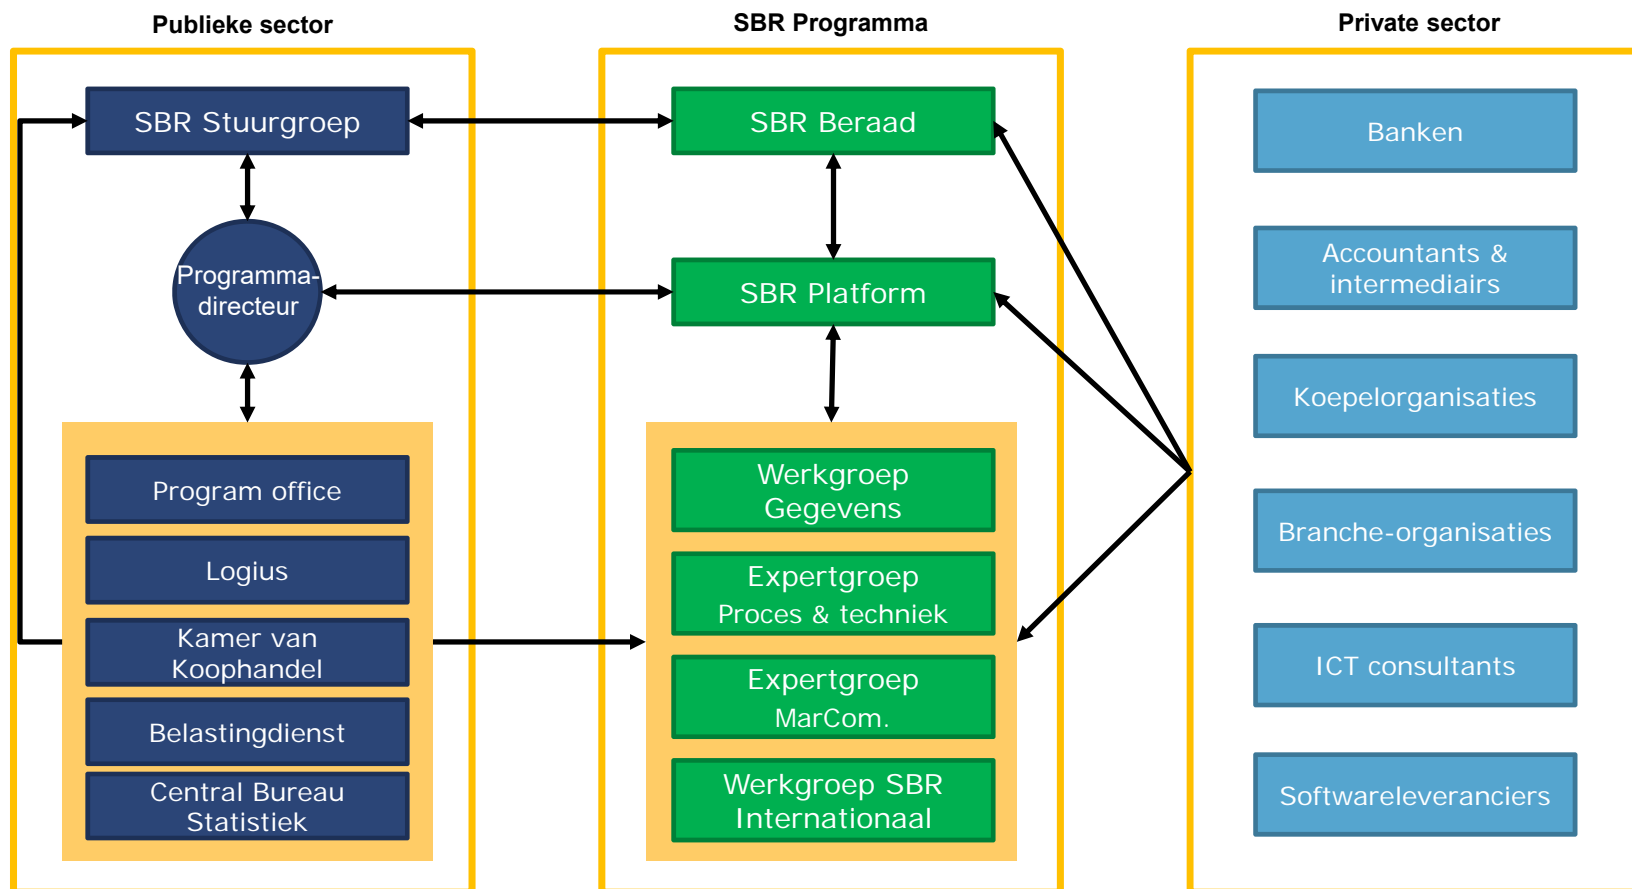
Publieke sector

SBR Stuurgroep

Programma-directeur

Program office

Logius

Kamer van Koophandel

Belastingdienst

Central Bureau Statistiek

SBR Programma

SBR Beraad

SBR Platform

Werkgroep Gegevens

Expertgroep Proces & techniek

Expertgroep MarCom.

Werkgroep SBR Internationaal

Private sector

Banken

Accountants & intermediairs

Koepelorganisaties

Branche-organisaties

ICT consultants

Softwareleveranciers